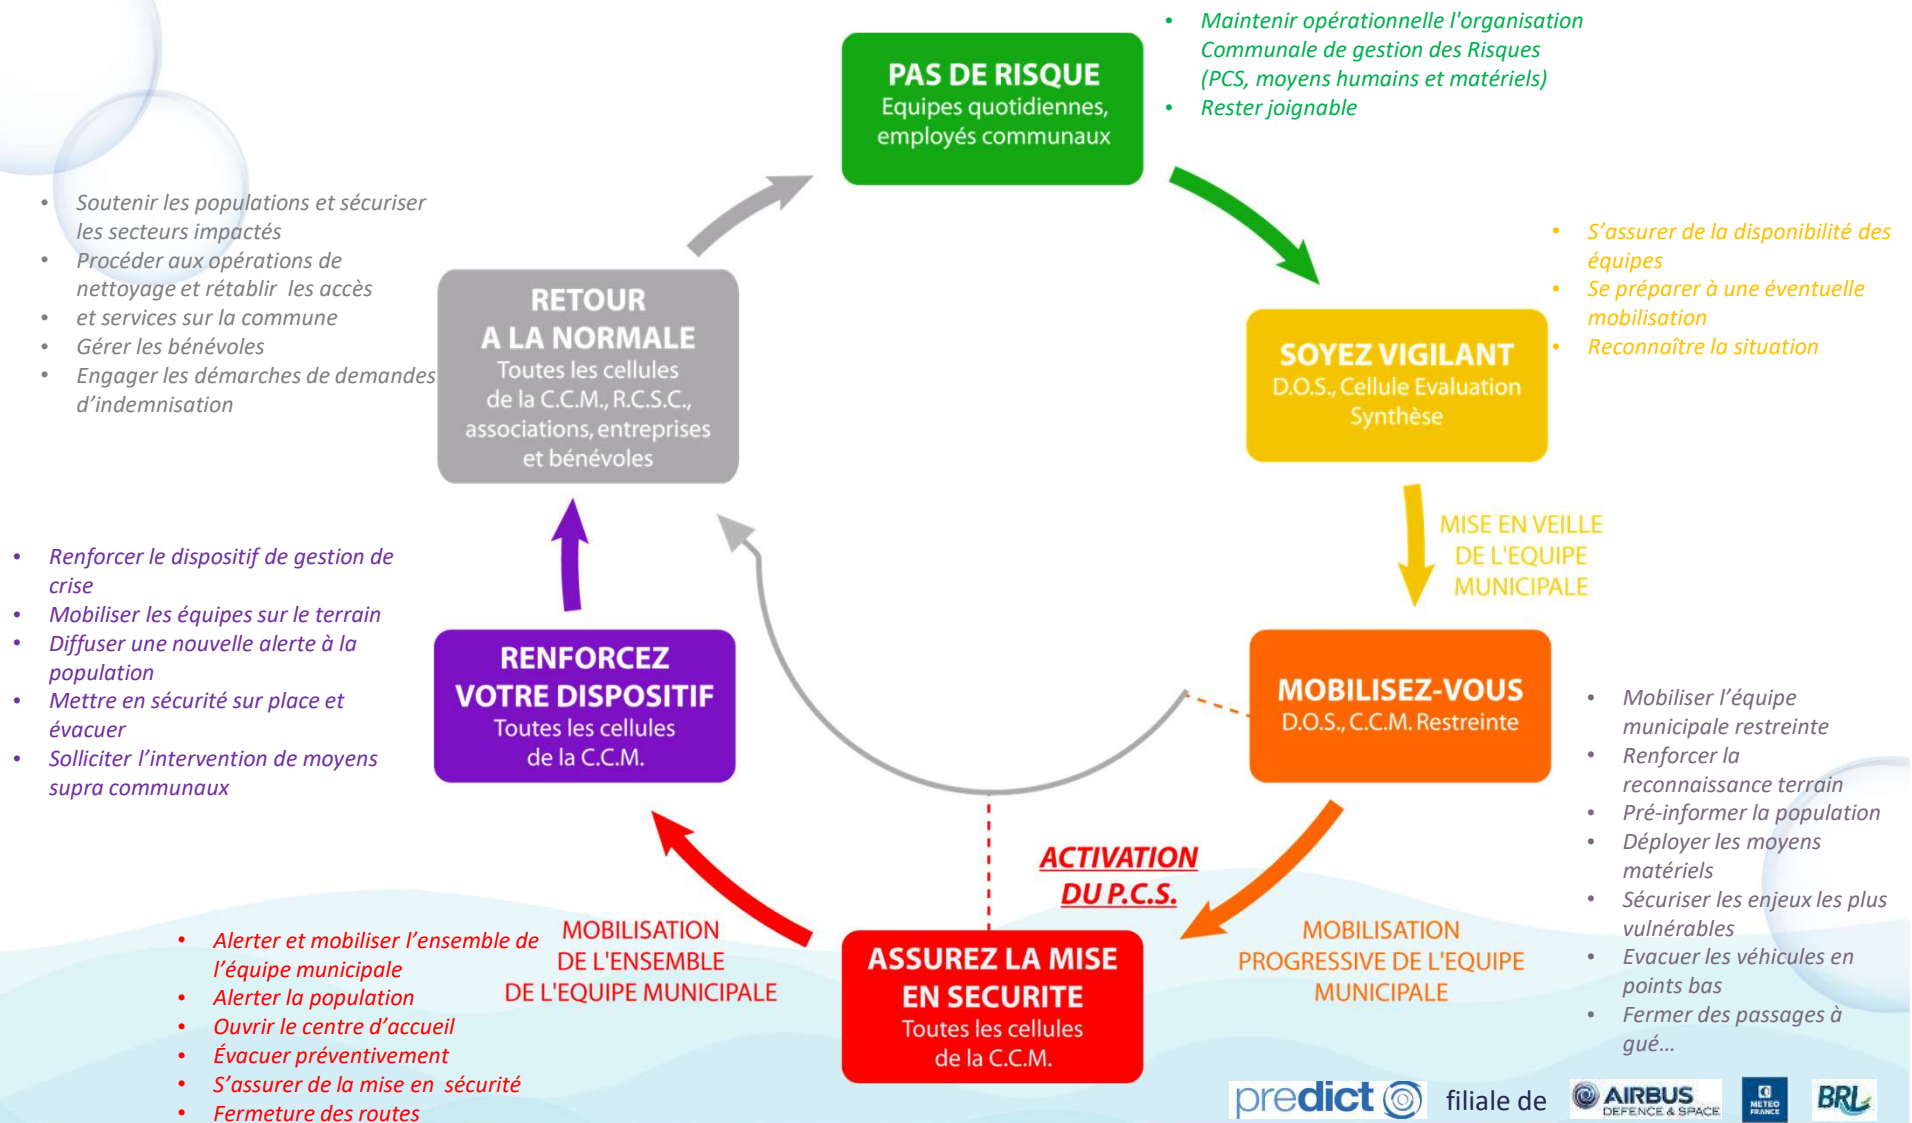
PAS DE RISQUE
Equipes quotidiennes, employés communaux

- Maintenir opérationnelle l'organisation Communale de gestion des Risques (PCS, moyens humains et matériels)
- Rester joignable

- S'assurer de la disponibilité des équipes
- Se préparer à une éventuelle mobilisation
- Reconnaître la situation

SOYEZ VIGILANT
D.O.S., Cellule Evaluation Synthèse

MISE EN VEILLE DE L'EQUIPE MUNICIPALE

MOBILISEZ-VOUS
D.O.S., C.C.M. Restreinte

- Mobiliser l'équipe municipale restreinte
- Renforcer la reconnaissance terrain
- Pré-informer la population
- Déployer les moyens matériels
- Sécuriser les enjeux les plus vulnérables
- Evacuer les véhicules en points bas
- Fermer des passages à gué…

MOBILISATION PROGRESSIVE DE L'EQUIPE MUNICIPALE

ACTIVATION DU P.C.S.

ASSUREZ LA MISE EN SECURITE
Toutes les cellules de la C.C.M.

MOBILISATION DE L'ENSEMBLE DE L'EQUIPE MUNICIPALE

- Alerter et mobiliser l'ensemble de l'équipe municipale
- Alerter la population
- Ouvrir le centre d'accueil
- Évacuer préventivement
- S'assurer de la mise en sécurité
- Fermeture des routes

RENFORCEZ VOTRE DISPOSITIF
Toutes les cellules de la C.C.M.

- Renforcer le dispositif de gestion de crise
- Mobiliser les équipes sur le terrain
- Diffuser une nouvelle alerte à la population
- Mettre en sécurité sur place et évacuer
- Solliciter l'intervention de moyens supra communaux

RETOUR A LA NORMALE
Toutes les cellules de la C.C.M., R.C.S.C., associations, entreprises et bénévoles

- Soutenir les populations et sécuriser les secteurs impactés
- Procéder aux opérations de nettoyage et rétablir les accès
- et services sur la commune
- Gérer les bénévoles
- Engager les démarches de demandes d'indemnisation

predict filiale de AIRBUS DEFENCE & SPACE METEO FRANCE BRL